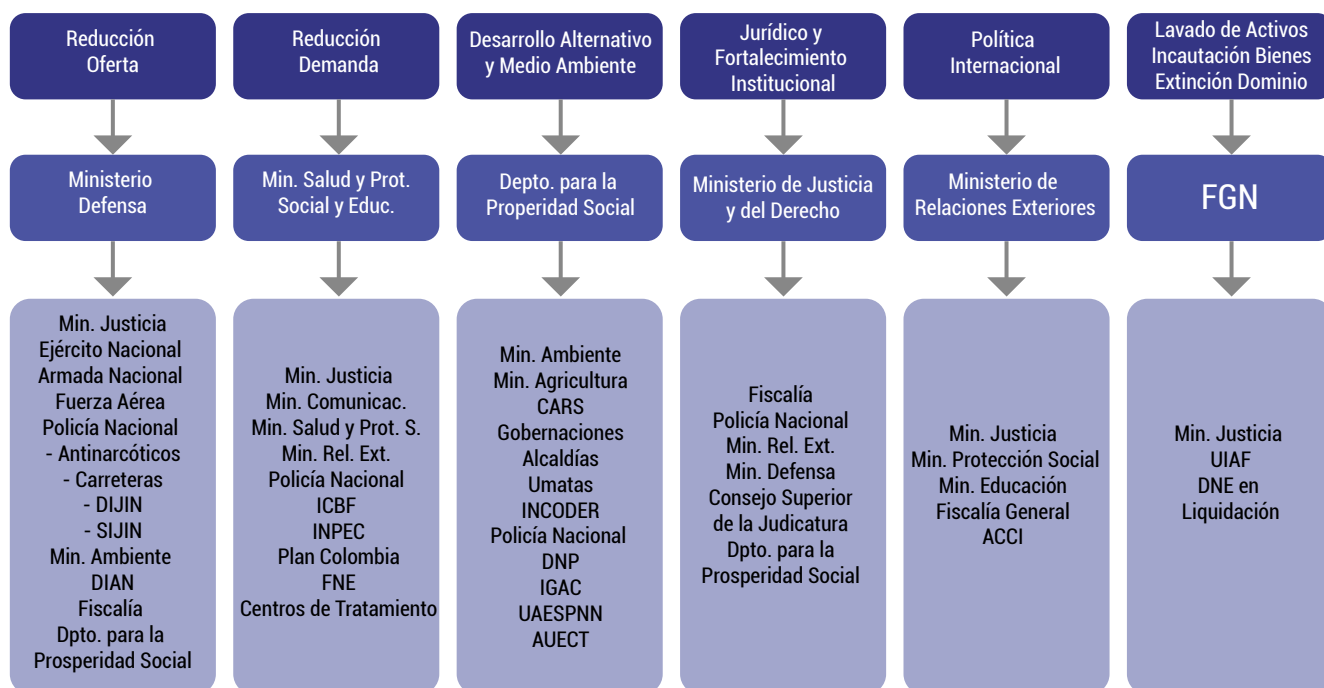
Reducción Oferta

Ministerio Defensa

Min. Justicia
Ejército Nacional
Armada Nacional
Fuerza Aérea
Policía Nacional
- Antinarcóticos
- Carreteras
- DIJIN
- SIJIN
Min. Ambiente
DIAN
Fiscalía
Dpto. para la Prosperidad Social

Reducción Demanda

Min. Salud y Prot. Social y Educ.

Min. Justicia
Min. Comunicac.
Min. Salud y Prot. S.
Min. Rel. Ext.
Policía Nacional
ICBF
INPEC
Plan Colombia
FNE
Centros de Tratamiento

Desarrollo Alternativo y Medio Ambiente

Depto. para la Properidad Social

Min. Ambiente
Min. Agricultura
CARS
Gobernaciones
Alcaldías
Umatas
INCODER
Policía Nacional
DNP
IGAC
UAESPNN
AUECT

Jurídico y Fortalecimiento Institucional

Ministerio de Justicia y del Derecho

Fiscalía
Policía Nacional
Min. Rel. Ext.
Min. Defensa
Consejo Superior de la Judicatura
Dpto. para la Prosperidad Social

Política Internacional

Ministerio de Relaciones Exteriores

Min. Justicia
Min. Protección Social
Min. Educación
Fiscalía General
ACCI

Lavado de Activos Incautación Bienes Extinción Dominio

FGN

Min. Justicia
UIAF
DNE en Liquidación